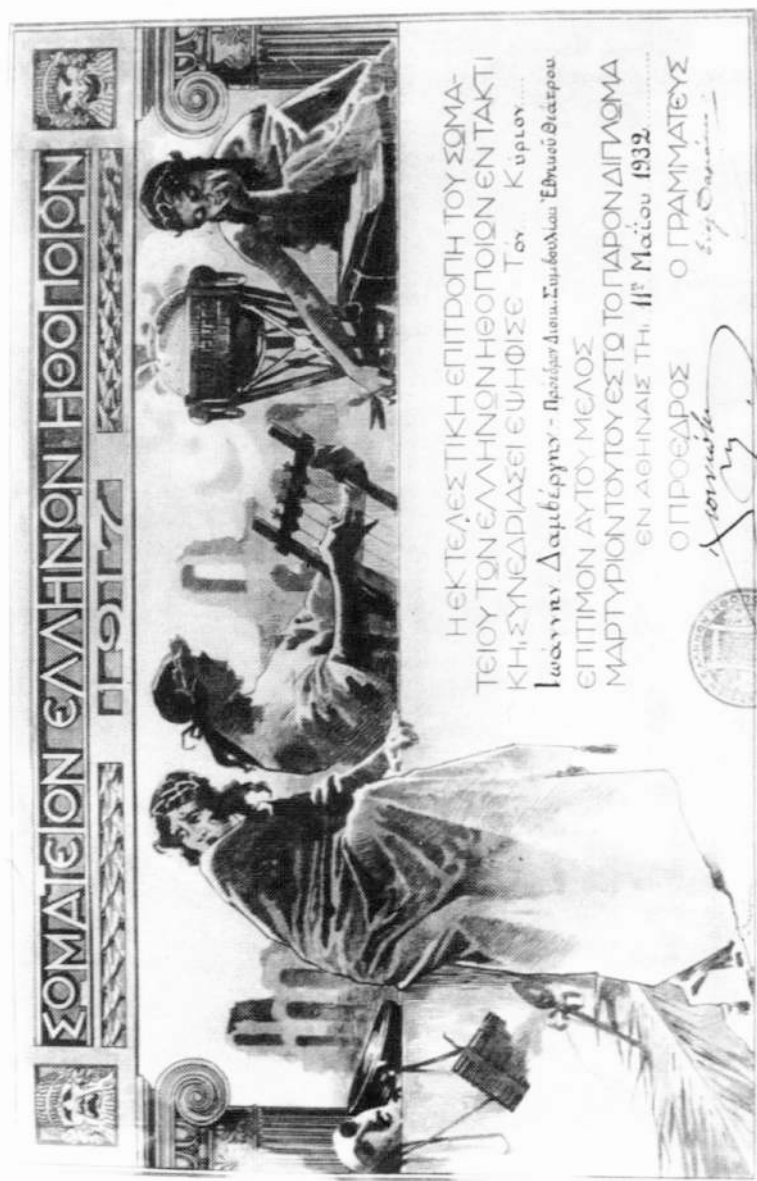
ΣΩΜΑΤΕΙΟΝ ΕΛΛΗΝΩΝ ΗΘΟΠΟΙΩΝ
1917

Η ΕΚΤΕΛΕΣΤΙΚΗ ΕΠΙΤΡΟΠΗ ΤΟΥ ΣΩΜΑΤΕΙΟΥ ΤΩΝ ΕΛΛΗΝΩΝ ΗΘΟΠΟΙΩΝ ΕΝ ΤΑΚΤΙΚΗ ΣΥΝΕΔΡΙΑΣΕΙ ΕΨΗΦΙΣΕ Τον Κύριον Ιωάννην Δαμβέργην - Πρόεδρον Διοικ. Συμβουλίου Έθνικού Θεάτρου ΕΠΙΤΙΜΟΝ ΑΥΤΟΥ ΜΕΛΟΣ
ΜΑΡΤΥΡΙΟΝ ΤΟΥΤΟΥ ΕΣΤΩ ΤΟ ΠΑΡΟΝ ΔΙΠΛΩΜΑ
ΕΝ ΑΘΗΝΑΙΣ ΤΗ 11η Μαΐου 1932

Ο ΠΡΟΕΔΡΟΣ
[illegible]

Ο ΓΡΑΜΜΑΤΕΥΣ
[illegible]